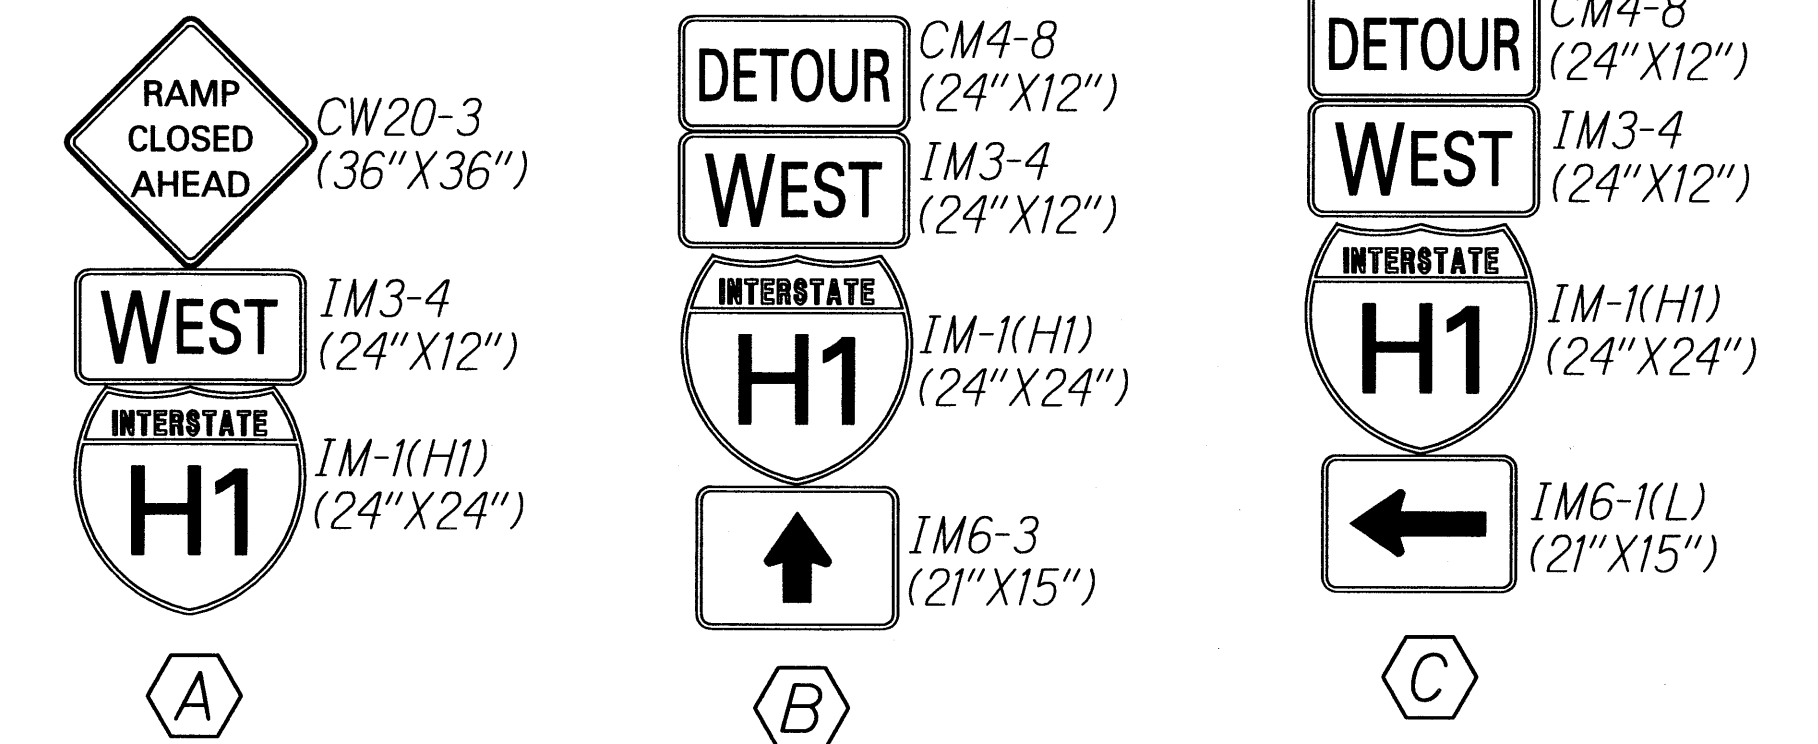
RAMP CLOSED AHEAD
CW20-3
(36"X36")

WEST
IM3-4
(24"X12")

INTERSTATE
H1
IM-1(H1)
(24"X24")

A

DETOUR
CM4-8
(24"X12")

WEST
IM3-4
(24"X12")

INTERSTATE
H1
IM-1(H1)
(24"X24")

IM6-3
(21"X15")

B

DETOUR
CM4-8
(24"X12")

WEST
IM3-4
(24"X12")

INTERSTATE
H1
IM-1(H1)
(24"X24")

IM6-1(L)
(21"X15")

C